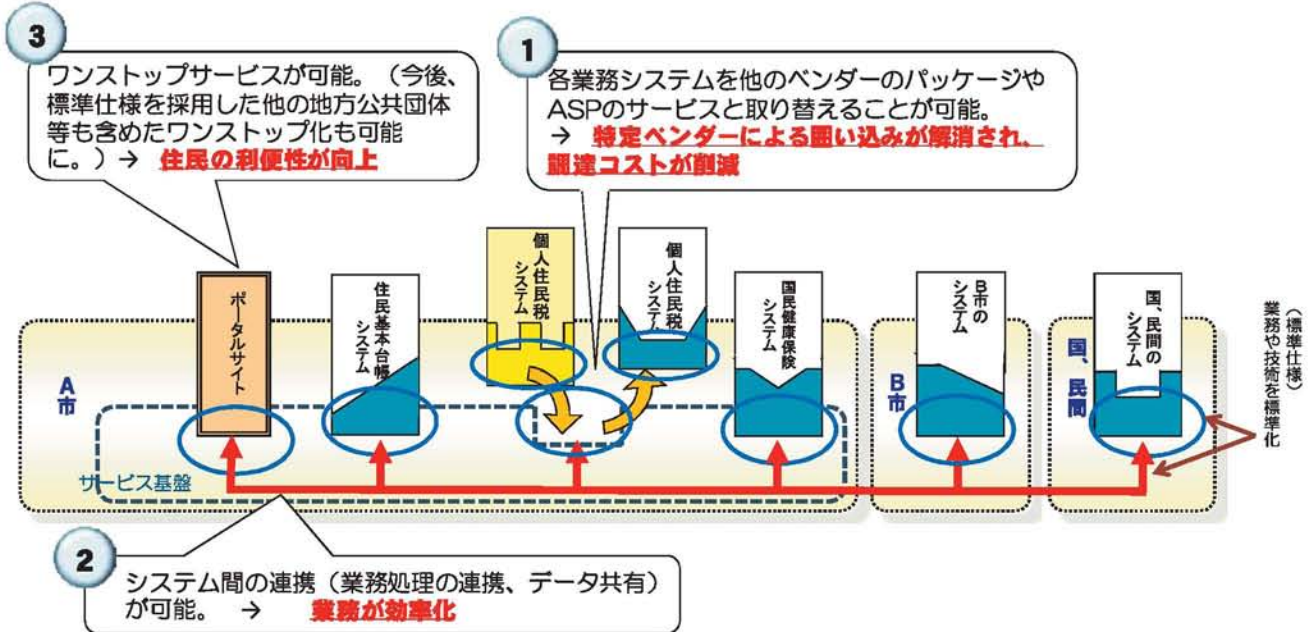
3

ワンストップサービスが可能。（今後、標準仕様を採用した他の地方公共団体等も含めたワンストップ化も可能に。）→ 住民の利便性が向上

1

各業務システムを他のベンダーのパッケージやASPのサービスと取り替えることが可能。
→ 特定ベンダーによる囲い込みが解消され、調達コストが削減

ポータルサイト

住民基本台帳システム

個人住民税システム

個人住民税システム

国民健康保険システム

B市のシステム

国、民間のシステム

（標準仕様）業務や技術を標準化

A市

B市

国、民間

サービス基盤

2

システム間の連携（業務処理の連携、データ共有）が可能。 → 業務が効率化